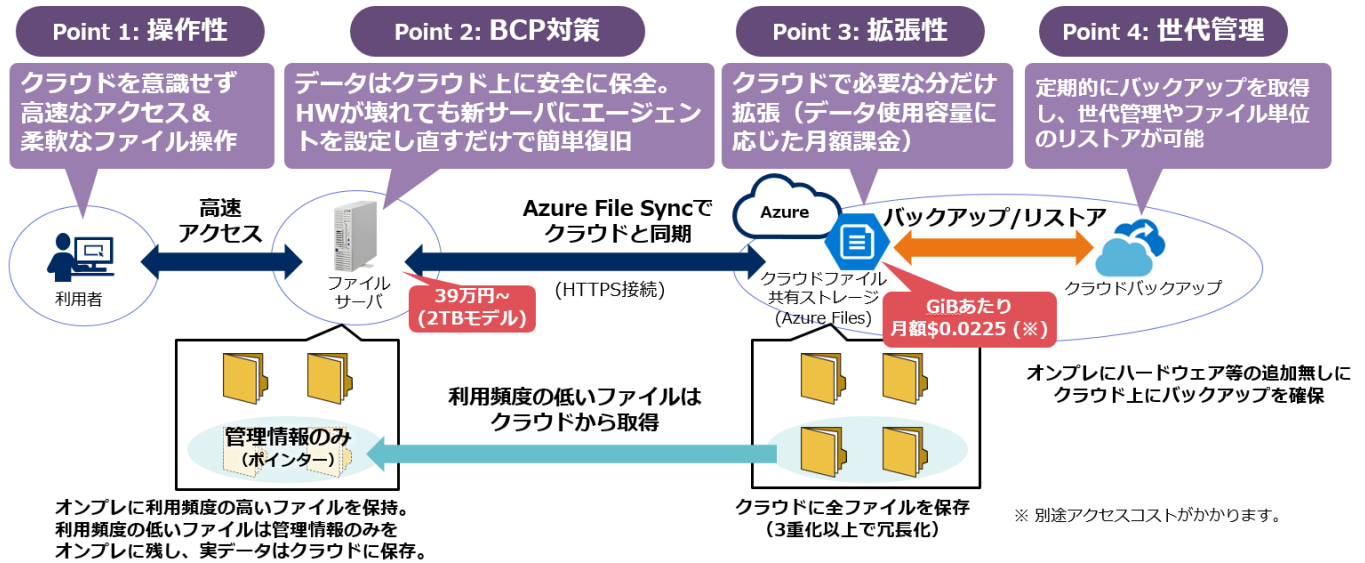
Point 1: 操作性

クラウドを意識せず高速なアクセス＆柔軟なファイル操作

Point 2: BCP対策

データはクラウド上に安全に保全。HWが壊れても新サーバにエージェントを設定し直すだけで簡単復旧

Point 3: 拡張性

クラウドで必要な分だけ拡張（データ使用容量に応じた月額課金）

Point 4: 世代管理

定期的にバックアップを取得し、世代管理やファイル単位のリストアが可能

高速
アクセス

利用者

ファイル
サーバ

39万円~
(2TBモデル)

Azure File Syncで
クラウドと同期

(HTTPS接続)

Azure

クラウドファイル
共有ストレージ
(Azure Files)

GiBあたり
月額$0.0225 (※)

バックアップ/リストア

クラウドバックアップ

オンプレにハードウェア等の追加無しにクラウド上にバックアップを確保

管理情報のみ
(ポインター)

利用頻度の低いファイルは
クラウドから取得

オンプレに利用頻度の高いファイルを保持。
利用頻度の低いファイルは管理情報のみを
オンプレに残し、実データはクラウドに保存。

クラウドに全ファイルを保存
(3重化以上で冗長化)

※ 別途アクセスコストがかかります。